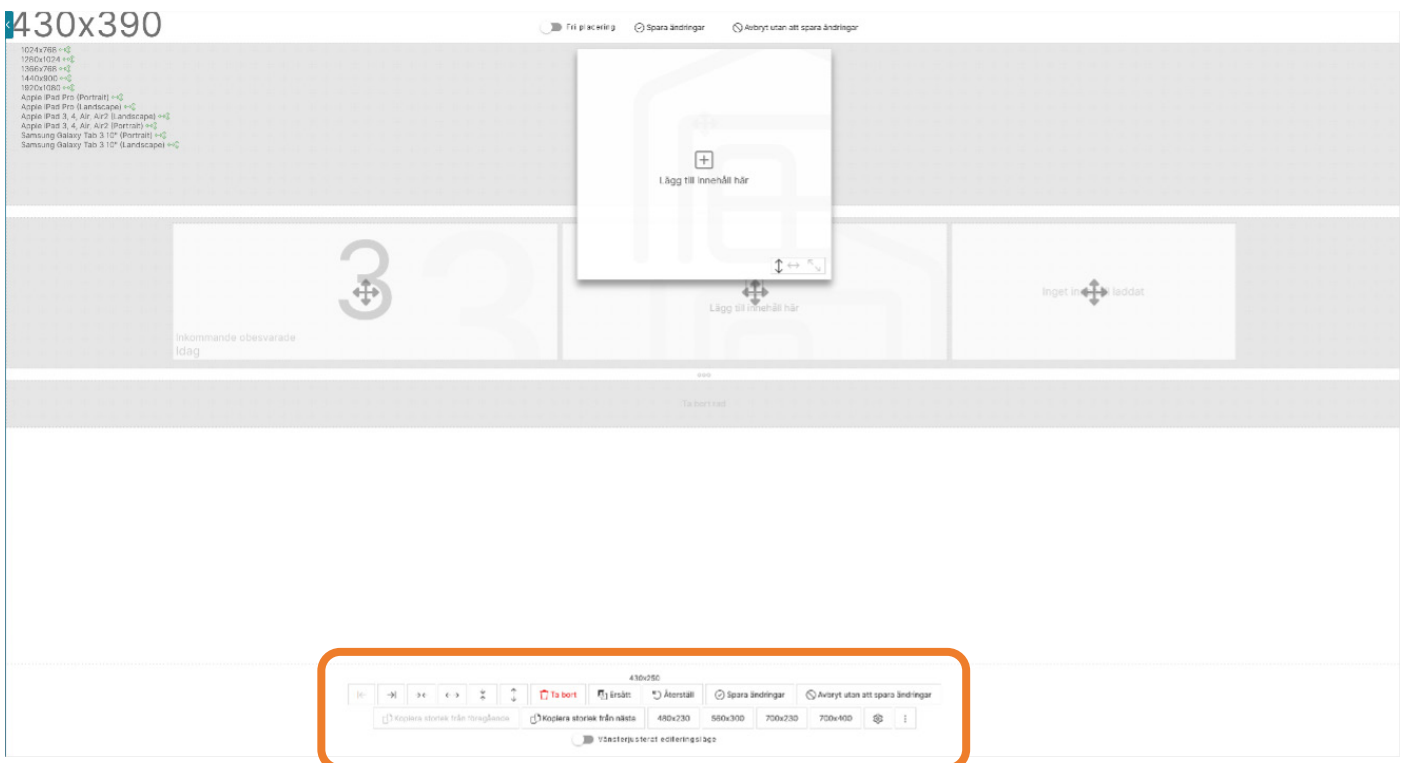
430x390

Fri placering   Spara ändringar   Avbryt utan att spara ändringar

1024x768
1280x1024
1366x768
1440x900
1920x1080
Apple iPad Pro (Portrait)
Apple iPad Pro (Landscape)
Apple iPad 3, 4, Air, Air2 (Landscape)
Apple iPad 3, 4, Air, Air2 (Portrait)
Samsung Galaxy Tab 3 10" (Portrait)
Samsung Galaxy Tab 3 10" (Landscape)

Lägg till innehåll här

3
Inkommande obesvarade
Idag

Lägg till innehåll här

Inget in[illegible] laddat

Ta bort rad

430x250
Ta bort   Ersätt   Återställ   Spara ändringar   Avbryt utan att spara ändringar
Kopiera storlek från föregående   Kopiera storlek från nästa   480x230   560x300   700x230   700x400
Vänsterjusterat redigeringsläge